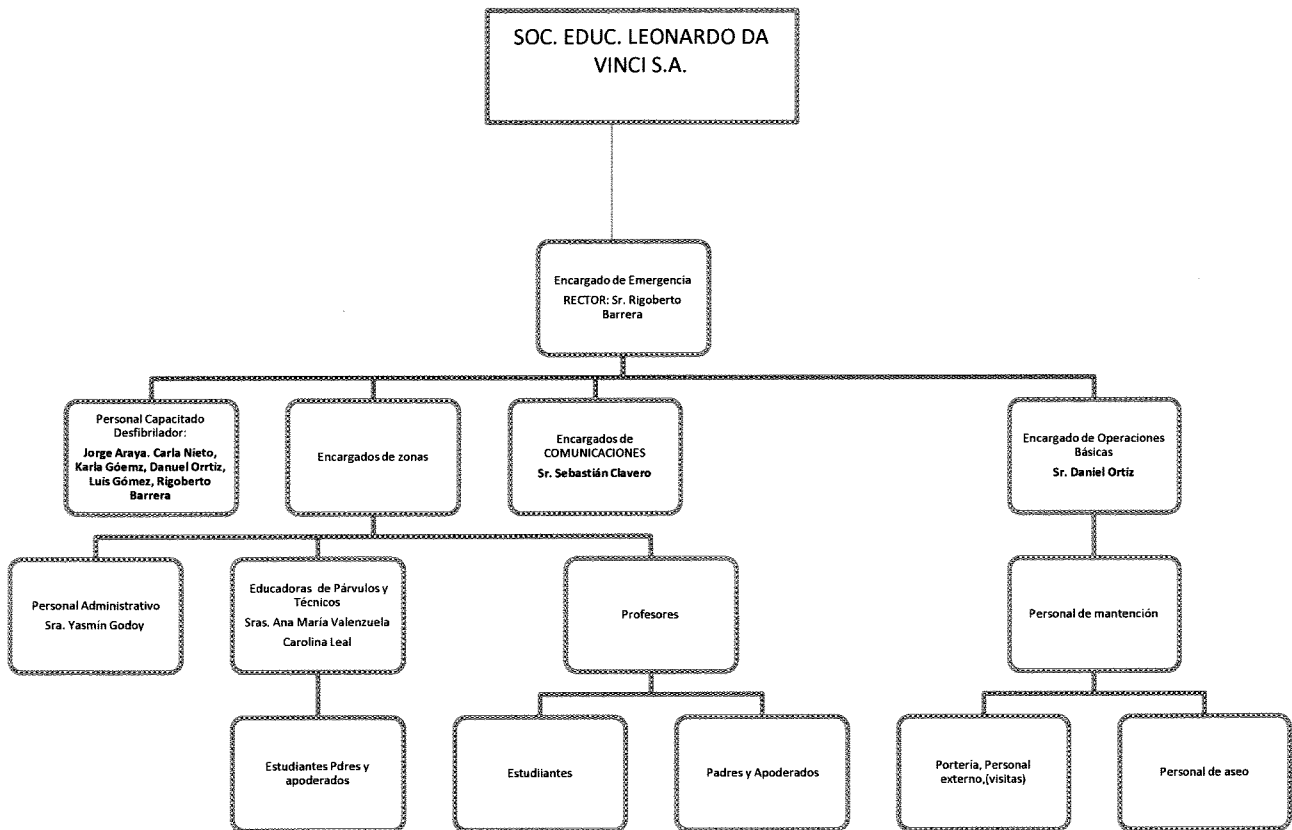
SOC. EDUC. LEONARDO DA VINCI S.A.

Encargado de Emergencia
RECTOR: Sr. Rigoberto Barrera

Personal Capacitado Desfibrilador:
Jorge Araya. Carla Nieto, Karla Góemz, Danuel Orrtiz, Luis Gómez, Rigoberto Barrera

Encargados de zonas

Encargados de COMUNICACIONES
Sr. Sebastián Clavero

Encargado de Operaciones Básicas
Sr. Daniel Ortiz

Personal Administrativo
Sra. Yasmín Godoy

Educadoras de Párvulos y Técnicos
Sras. Ana María Valenzuela
Carolina Leal

Profesores

Personal de mantención

Estudiantes Pdres y apoderados

Estudiiantes

Padres y Apoderados

Porteria, Personal externo,(visitas)

Personal de aseo